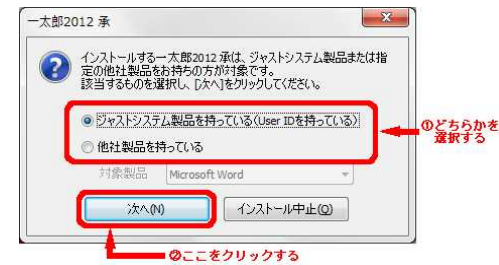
一太郎2012 承

インストールする一太郎2012 承は、ジャストシステム製品または指定の他社製品をお持ちの方が対象です。
該当するものを選択し、[次へ]をクリックしてください。

ジャストシステム製品を持っている(User IDを持っている)

他社製品を持っている

対象製品　Microsoft Word

次へ(N)

インストール中止(Q)

①どちらかを選択する

②ここをクリックする